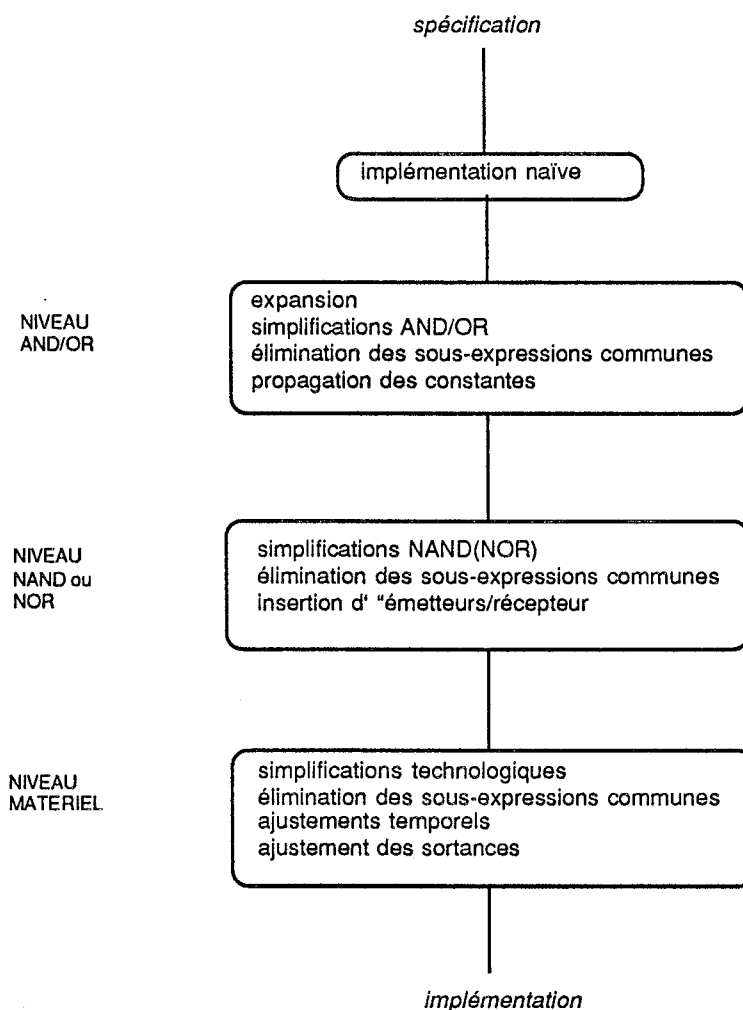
spécification

implémentation naïve

NIVEAU AND/OR

expansion
simplifications AND/OR
élimination des sous-expressions communes
propagation des constantes

NIVEAU NAND ou NOR

simplifications NAND(NOR)
élimination des sous-expressions communes
insertion d' "émetteurs/récepteur

NIVEAU MATERIEL

simplifications technologiques
élimination des sous-expressions communes
ajustements temporels
ajustement des sortances

implémentation